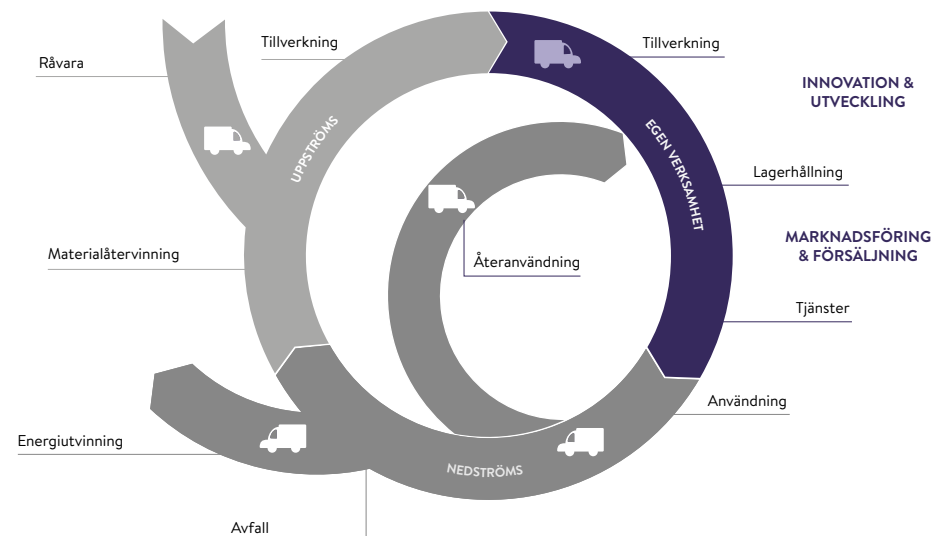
Tillverkning

Råvara

Tillverkning

INNOVATION & UTVECKLING

UPPSTRÖMS

EGEN VERKSAMHET

Lagerhållning

Återanvändning

Materialåtervinning

MARKNADSFÖRING & FÖRSÄLJNING

Tjänster

Användning

Energiutvinning

NEDSTRÖMS

Avfall